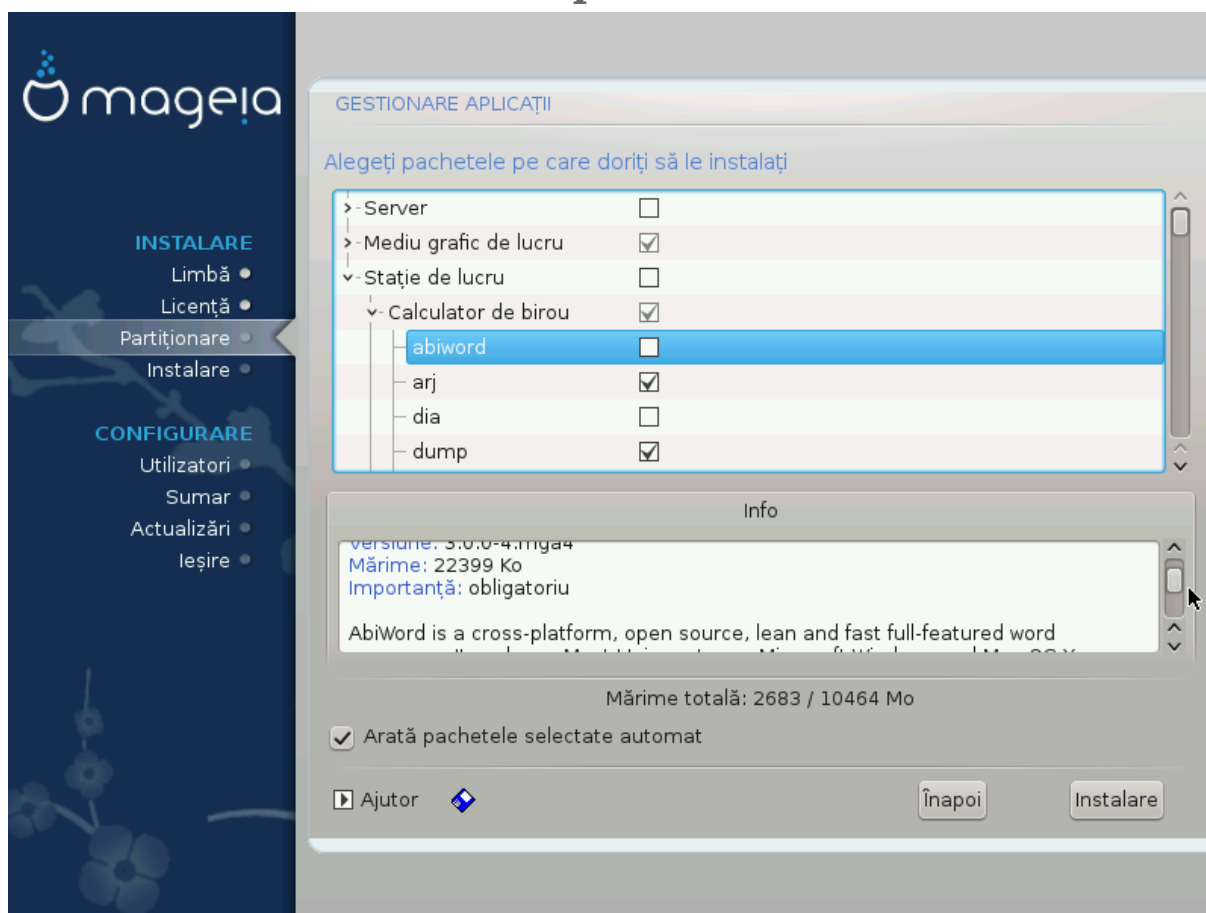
mageia

INSTALARE
Limbă
Licență
Partiționare
Instalare

CONFIGURARE
Utilizatori
Sumar
Actualizări
Ieșire

GESTIONARE APLICAȚII

Alegeți pachetele pe care doriți să le instalați

Server
Mediu grafic de lucru
Stație de lucru
Calculator de birou
abiword
arj
dia
dump

Info

Versiune: 3.0.0-4.mga4
Mărime: 22399 Ko
Importanță: obligatoriu

AbiWord is a cross-platform, open source, lean and fast full-featured word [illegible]

Mărime totală: 2683 / 10464 Mo

Arată pachetele selectate automat

Ajutor

Înapoi

Instalare